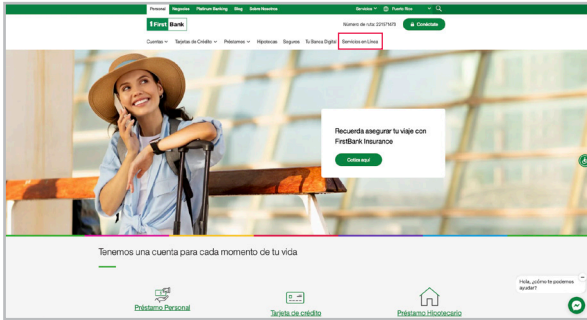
Personal Negocios Platinum Banking Blog Sobre Nosotros

Servicios Puerto Rico

1First Bank

Número de ruta: 221571415 Conéctate

Cuentas Tarjetas de Crédito Préstamos Hipotecas Seguros Tu Banca Digital Servicios en Línea

Recuerda asegurar tu viaje con FirstBank Insurance

Cotiza aquí

Tenemos una cuenta para cada momento de tu vida

Préstamo Personal

Tarjeta de crédito

Préstamo Hipotecario

Hola, ¿cómo te podemos ayudar?